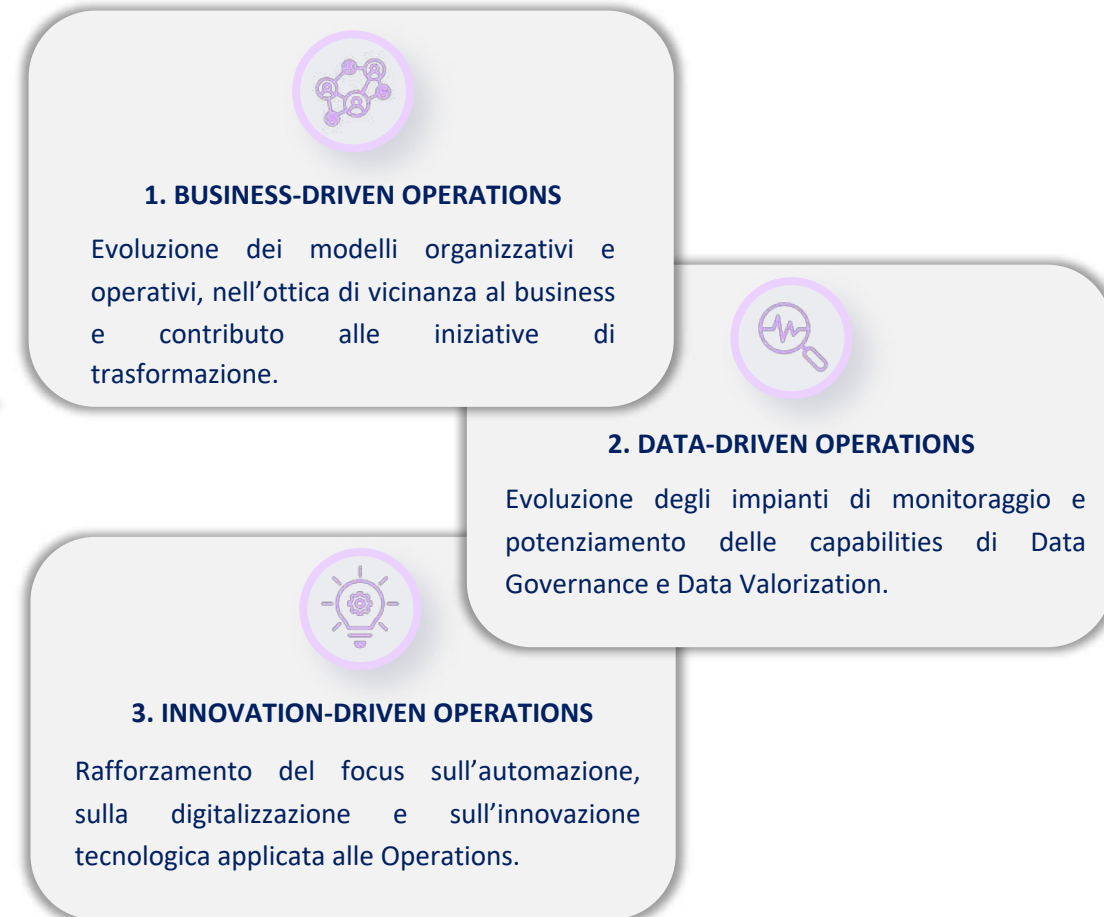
1. BUSINESS-DRIVEN OPERATIONS

Evoluzione dei modelli organizzativi e operativi, nell'ottica di vicinanza al business e contributo alle iniziative di trasformazione.

2. DATA-DRIVEN OPERATIONS

Evoluzione degli impianti di monitoraggio e potenziamento delle capabilities di Data Governance e Data Valorization.

3. INNOVATION-DRIVEN OPERATIONS

Rafforzamento del focus sull'automazione, sulla digitalizzazione e sull'innovazione tecnologica applicata alle Operations.